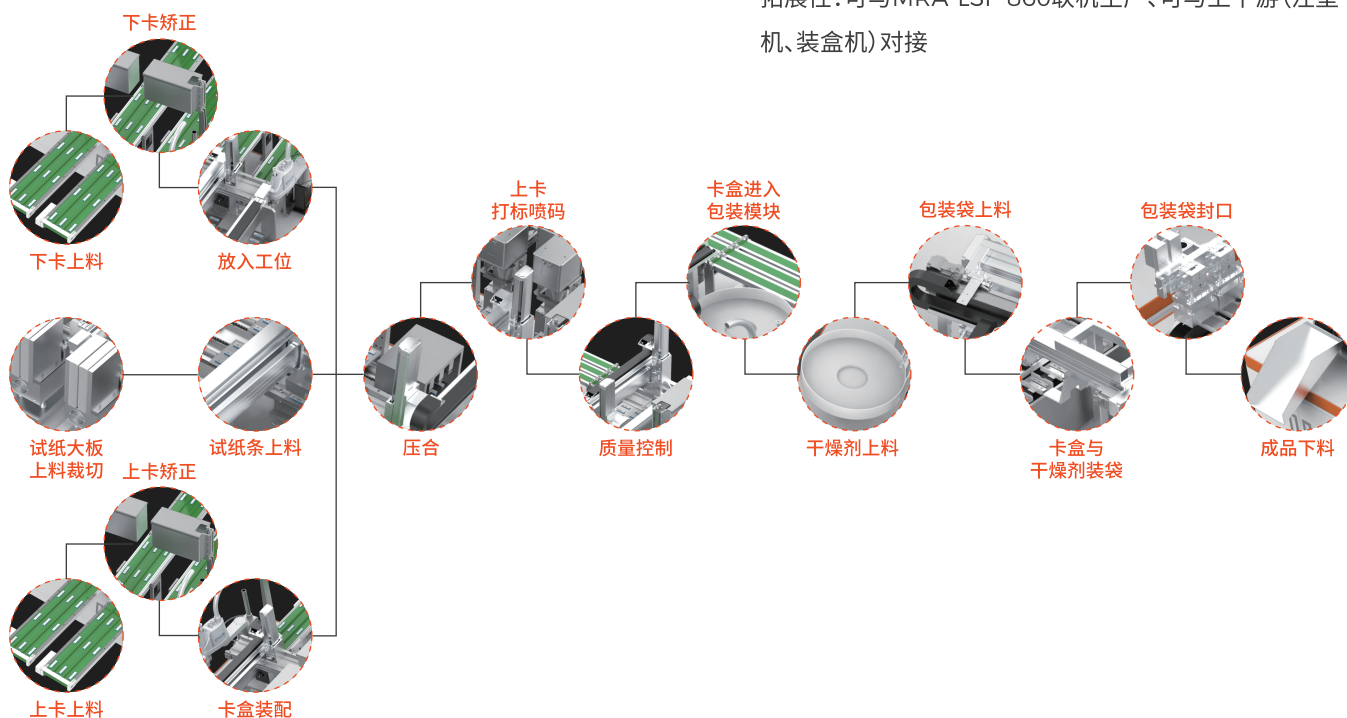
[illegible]机、装盒机）对接

下卡矫正

下卡上料

放入工位

试纸大板上料裁切

试纸条上料

上卡矫正

上卡上料

卡盒装配

压合

上卡打标喷码

质量控制

卡盒进入包装模块

干燥剂上料

包装袋上料

卡盒与干燥剂装袋

包装袋封口

成品下料